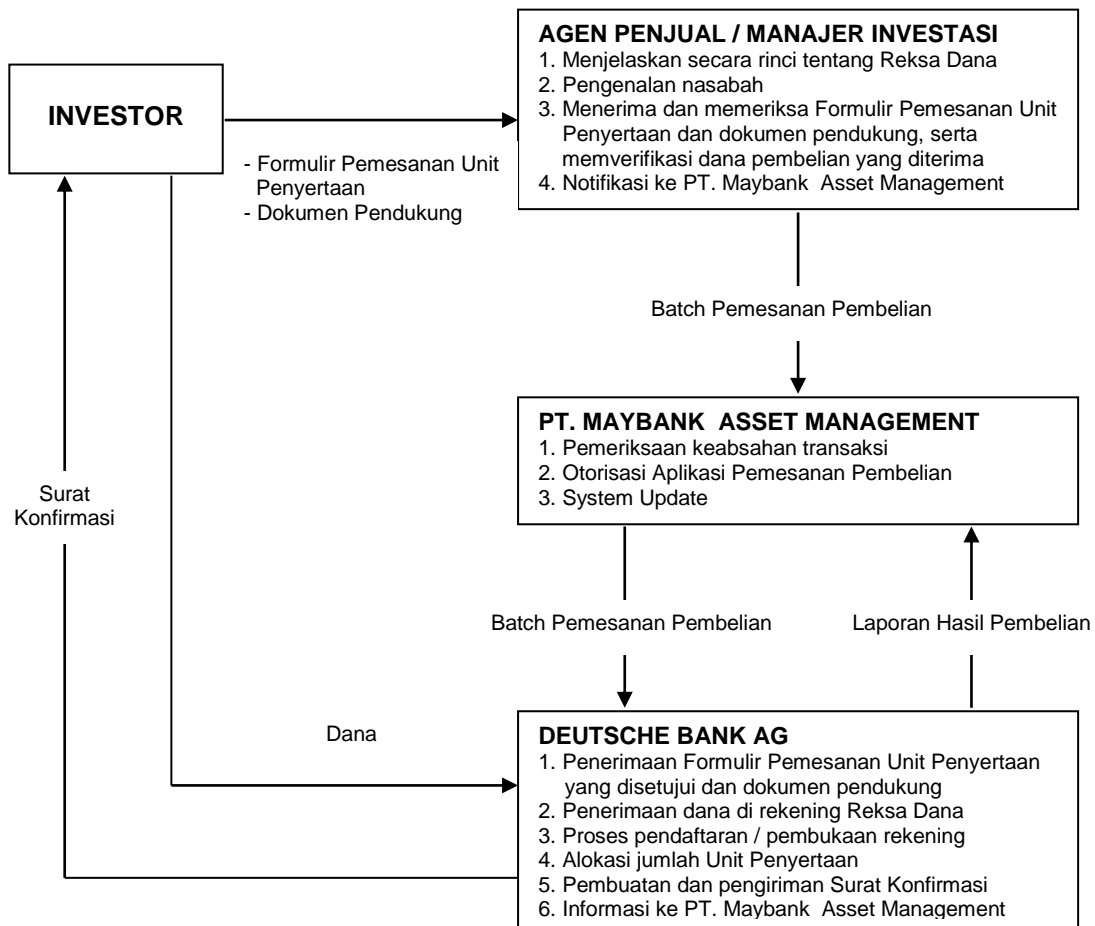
INVESTOR

- Formulir Pemesanan Unit Penyertaan
- Dokumen Pendukung

AGEN PENJUAL / MANAJER INVESTASI
1. Menjelaskan secara rinci tentang Reksa Dana
2. Pengenalan nasabah
3. Menerima dan memeriksa Formulir Pemesanan Unit Penyertaan dan dokumen pendukung, serta memverifikasi dana pembelian yang diterima
4. Notifikasi ke PT. Maybank Asset Management

Batch Pemesanan Pembelian

PT. MAYBANK ASSET MANAGEMENT
1. Pemeriksaan keabsahan transaksi
2. Otorisasi Aplikasi Pemesanan Pembelian
3. System Update

Surat Konfirmasi

Batch Pemesanan Pembelian

Laporan Hasil Pembelian

Dana

DEUTSCHE BANK AG
1. Penerimaan Formulir Pemesanan Unit Penyertaan yang disetujui dan dokumen pendukung
2. Penerimaan dana di rekening Reksa Dana
3. Proses pendaftaran / pembukaan rekening
4. Alokasi jumlah Unit Penyertaan
5. Pembuatan dan pengiriman Surat Konfirmasi
6. Informasi ke PT. Maybank Asset Management